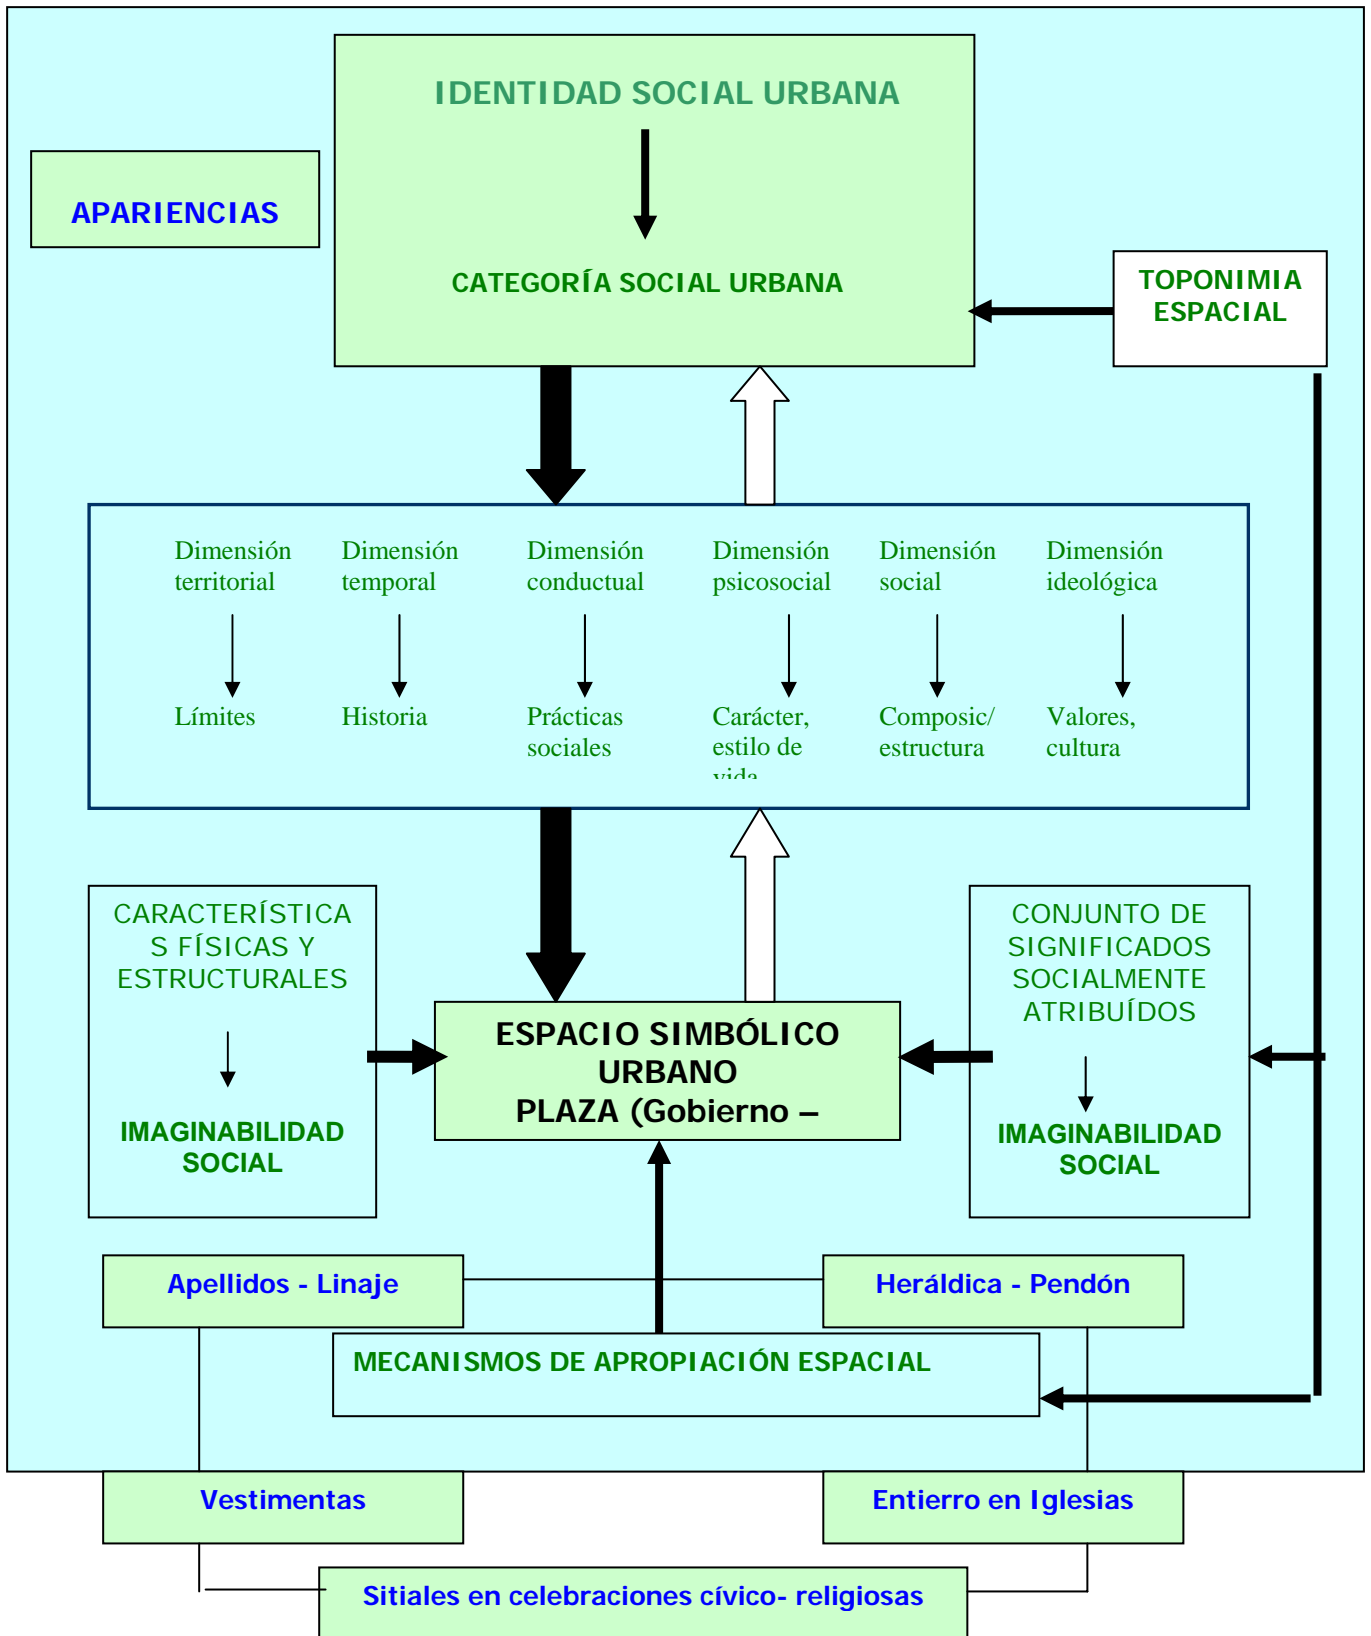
IDENTIDAD SOCIAL URBANA

CATEGORÍA SOCIAL URBANA

APARIENCIAS

TOPONIMIA ESPACIAL

Dimensión territorial

Límites

Dimensión temporal

Historia

Dimensión conductual

Prácticas sociales

Dimensión psicosocial

Carácter, estilo de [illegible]

Dimensión social

Composic/ estructura

Dimensión ideológica

Valores, cultura

CARACTERÍSTICAS FÍSICAS Y ESTRUCTURALES

IMAGINABILIDAD SOCIAL

ESPACIO SIMBÓLICO URBANO PLAZA (Gobierno –

CONJUNTO DE SIGNIFICADOS SOCIALMENTE ATRIBUÍDOS

IMAGINABILIDAD SOCIAL

Apellidos - Linaje

Heráldica - Pendón

MECANISMOS DE APROPIACIÓN ESPACIAL

Vestimentas

Entierro en Iglesias

Sitiales en celebraciones cívico- religiosas